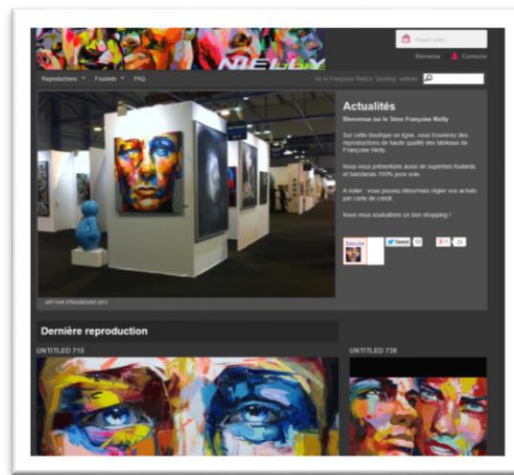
NIELLY

Panier vide

Bienvenue Connexion

Reproductions Foulards FAQ

Go to Françoise Nielly's "painting" website

Actualités

Bienvenue sur le Store Françoise Nielly

Sur cette boutique en ligne, vous trouverez des reproductions de haute qualité des tableaux de Françoise Nielly.

Nous vous présentons aussi de superbes foulards et bandanas 100% pure soie.

A noter : vous pouvez désormais régler vos achats par carte de crédit.

Nous vous souhaitons un bon shopping !

Tweet

ART FAIR STRASBOURG 2011

Dernière reproduction

UNTITLED 715

UNTITLED 738